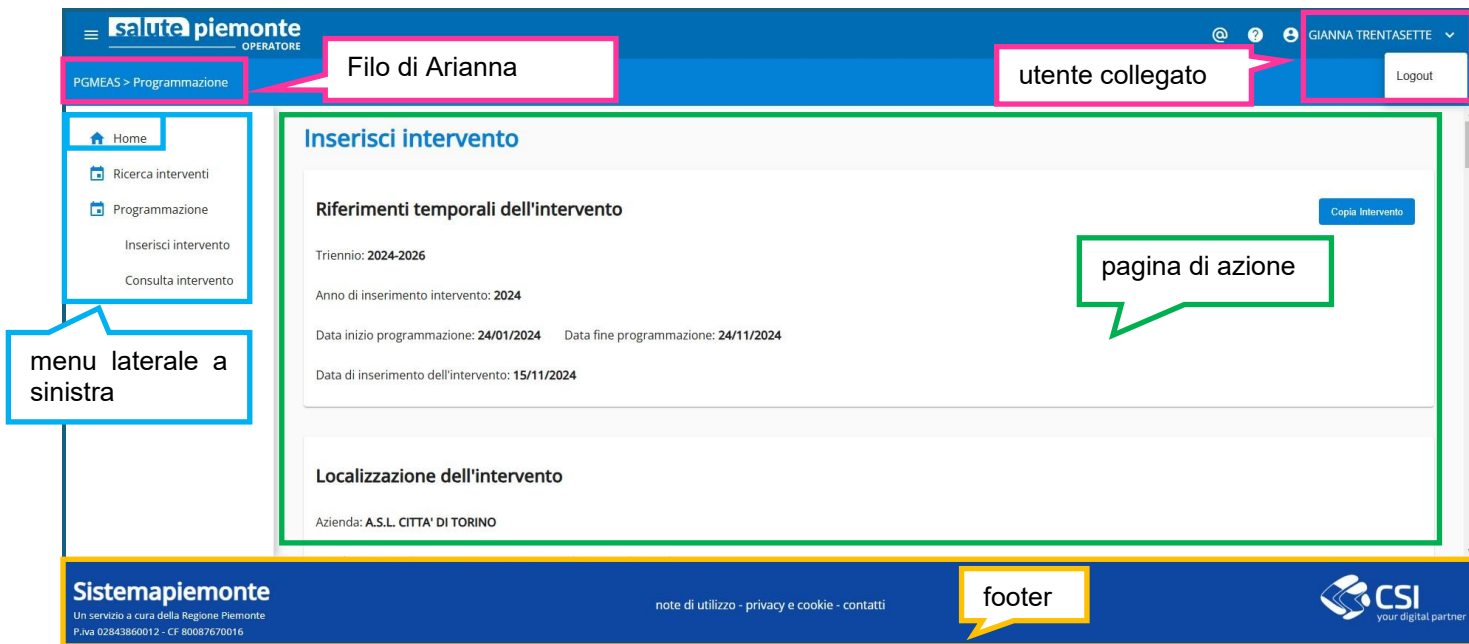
salute piemonte
OPERATORE

@ ? GIANNA TRENTASETTE

Logout

PGMEAS > Programmazione

Filo di Arianna

utente collegato

Home
Ricerca interventi
Programmazione
Inserisci intervento
Consulta intervento

menu laterale a sinistra

Inserisci intervento

Riferimenti temporali dell'intervento

Copia Intervento

Triennio: 2024-2026

Anno di inserimento intervento: 2024

Data inizio programmazione: 24/01/2024 Data fine programmazione: 24/11/2024

Data di inserimento dell'intervento: 15/11/2024

pagina di azione

Localizzazione dell'intervento

Azienda: A.S.L. CITTA' DI TORINO

Sistemapiemonte
Un servizio a cura della Regione Piemonte
P.iva 02843860012 - CF 80087670016

note di utilizzo - privacy e cookie - contatti

footer

CSI
your digital partner